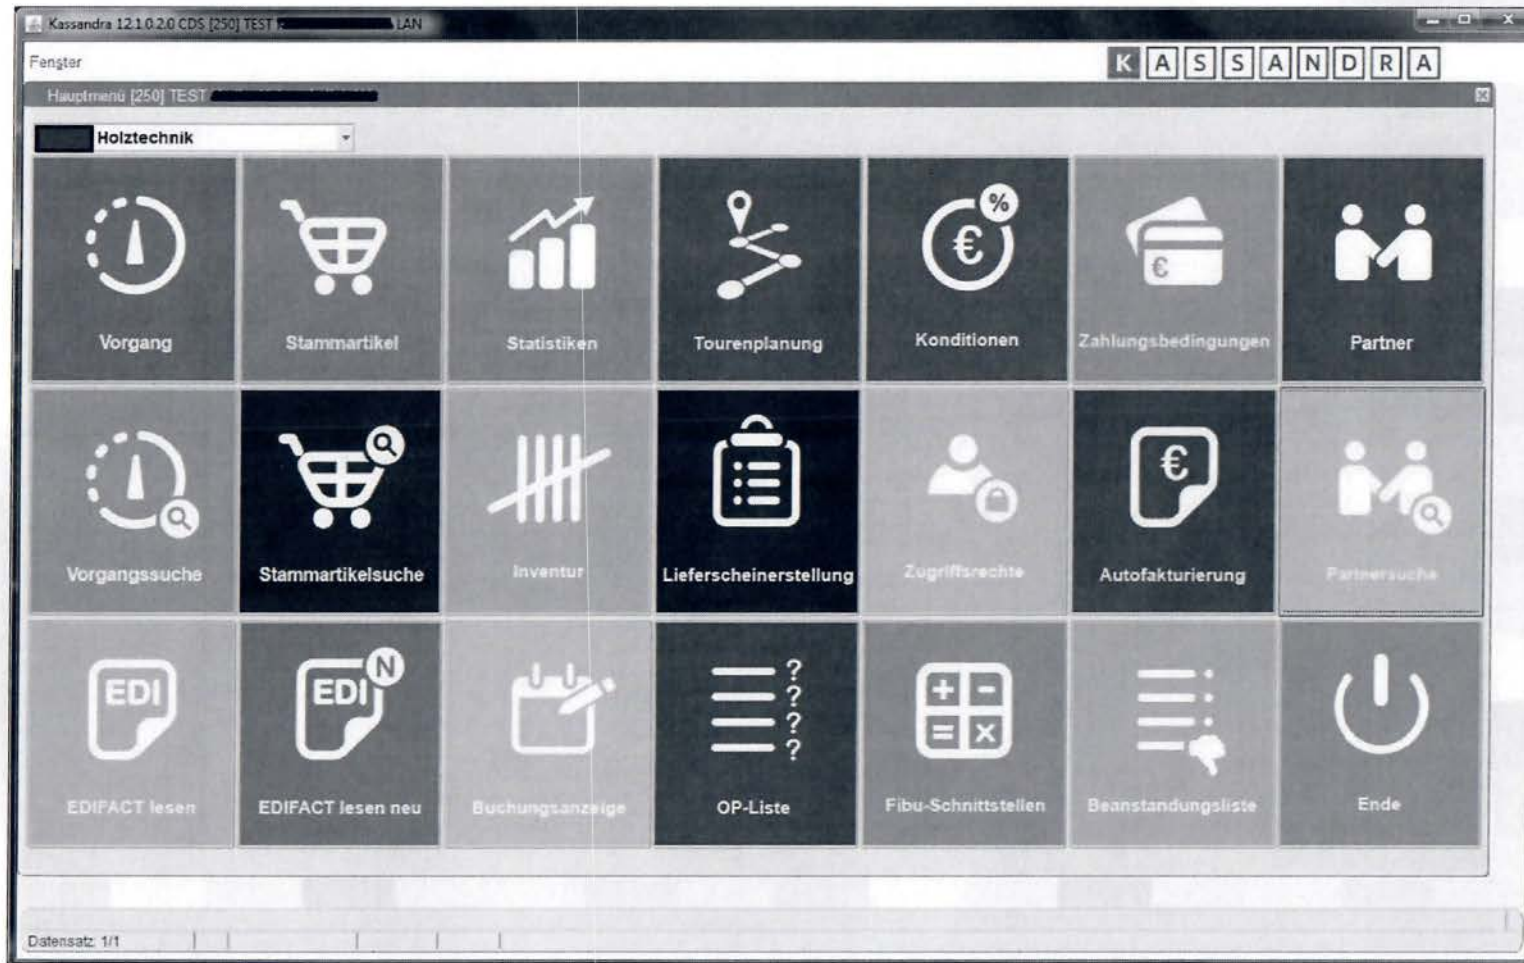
Kassandra 12.1.0.2.0 CDS [250] TEST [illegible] LAN

Fenster

KASSANDRA

Hauptmenü [250] TEST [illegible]

Holztechnik

Vorgang

Stammartikel

Statistiken

Tourenplanung

%

€

Konditionen

€

Zahlungsbedingungen

Partner

Vorgangssuche

Stammartikelsuche

Inventur

Lieferscheinerstellung

Zugriffsrechte

€

Autofakturierung

Partnersuche

EDI

EDIFACT lesen

EDI

N

EDIFACT lesen neu

Buchungsanzeige

?
?
?
?

OP-Liste

Fibu-Schnittstellen

Beanstandungsliste

Ende

Datensatz: 1/1